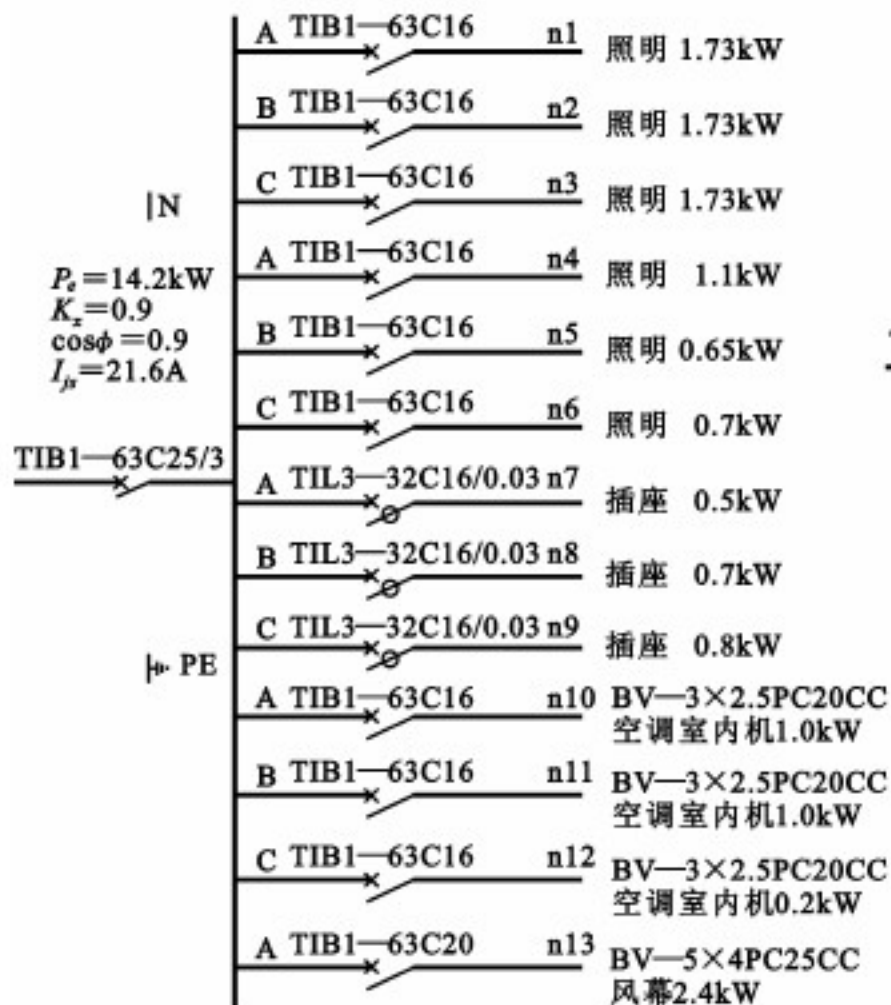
A TIB1—63C16 n1 照明 1.73kW

B TIB1—63C16 n2 照明 1.73kW

C TIB1—63C16 n3 照明 1.73kW

N

A TIB1—63C16 n4 照明 1.1kW

$P_e=14.2$kW
$K_x=0.9$
$\cos\phi=0.9$
$I_{js}=21.6$A

B TIB1—63C16 n5 照明 0.65kW

C TIB1—63C16 n6 照明 0.7kW

TIB1—63C25/3

A TIL3—32C16/0.03 n7 插座 0.5kW

B TIL3—32C16/0.03 n8 插座 0.7kW

C TIL3—32C16/0.03 n9 插座 0.8kW

PE

A TIB1—63C16 n10 BV—3×2.5PC20CC 空调室内机1.0kW

B TIB1—63C16 n11 BV—3×2.5PC20CC 空调室内机1.0kW

C TIB1—63C16 n12 BV—3×2.5PC20CC 空调室内机0.2kW

A TIB1—63C20 n13 BV—5×4PC25CC 风幕2.4kW